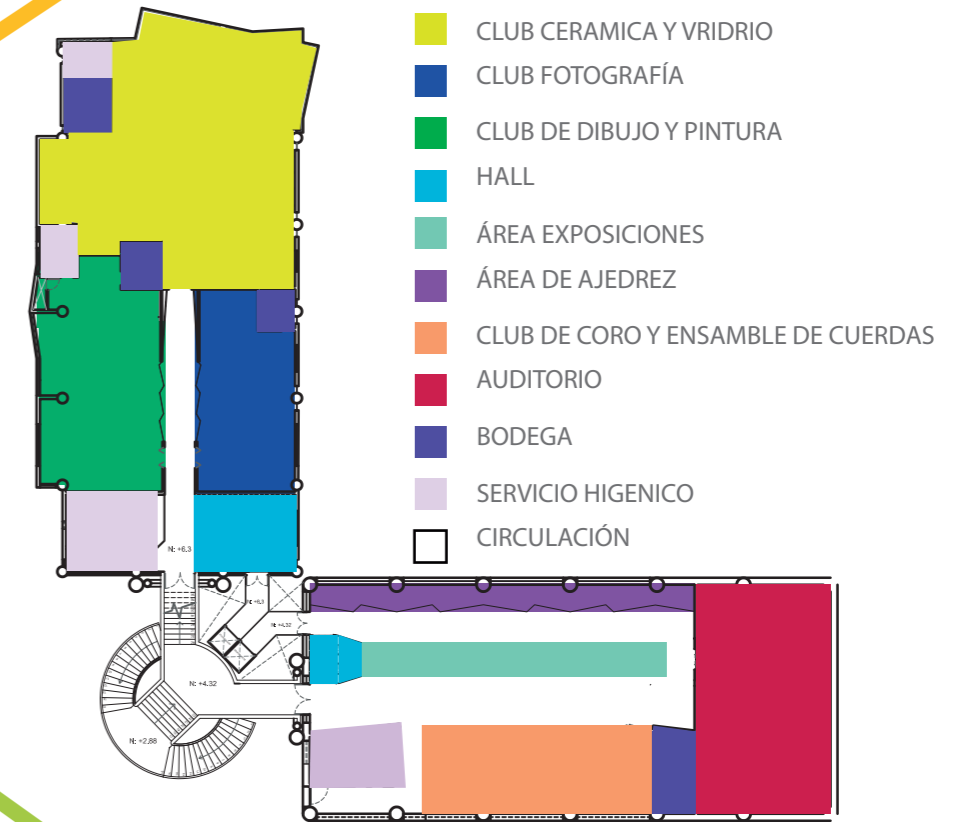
CLUB CERAMICA Y VRIDRIO
CLUB FOTOGRAFÍA
CLUB DE DIBUJO Y PINTURA
HALL
ÁREA EXPOSICIONES
ÁREA DE AJEDREZ
CLUB DE CORO Y ENSAMBLE DE CUERDAS
AUDITORIO
BODEGA
SERVICIO HIGENICO
CIRCULACIÓN

N: +6,3
N: +6,3
N: +4,32
N: +4,32
N: +2,88